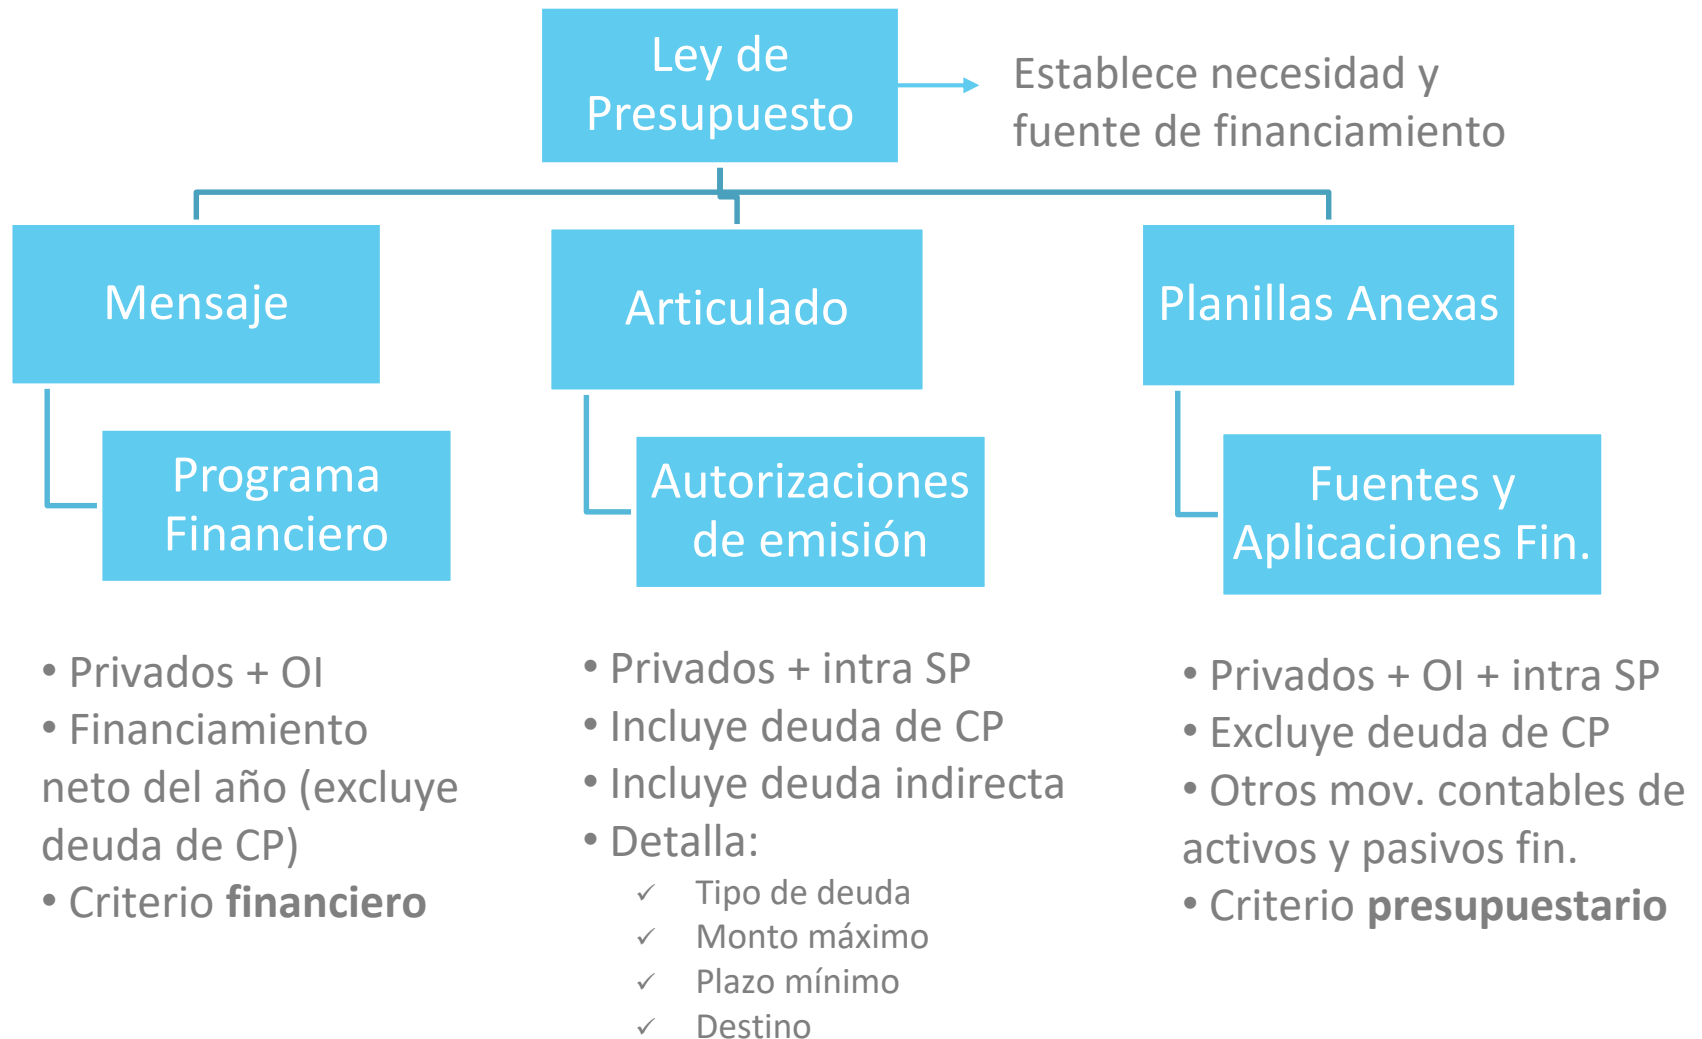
Ley de Presupuesto

Establece necesidad y fuente de financiamiento

Mensaje

Articulado

Planillas Anexas

Programa Financiero

Autorizaciones de emisión

Fuentes y Aplicaciones Fin.

• Privados + OI
• Financiamiento neto del año (excluye deuda de CP)
• Criterio **financiero**

• Privados + intra SP
• Incluye deuda de CP
• Incluye deuda indirecta
• Detalla:
✓ Tipo de deuda
✓ Monto máximo
✓ Plazo mínimo
✓ Destino

• Privados + OI + intra SP
• Excluye deuda de CP
• Otros mov. contables de activos y pasivos fin.
• Criterio **presupuestario**